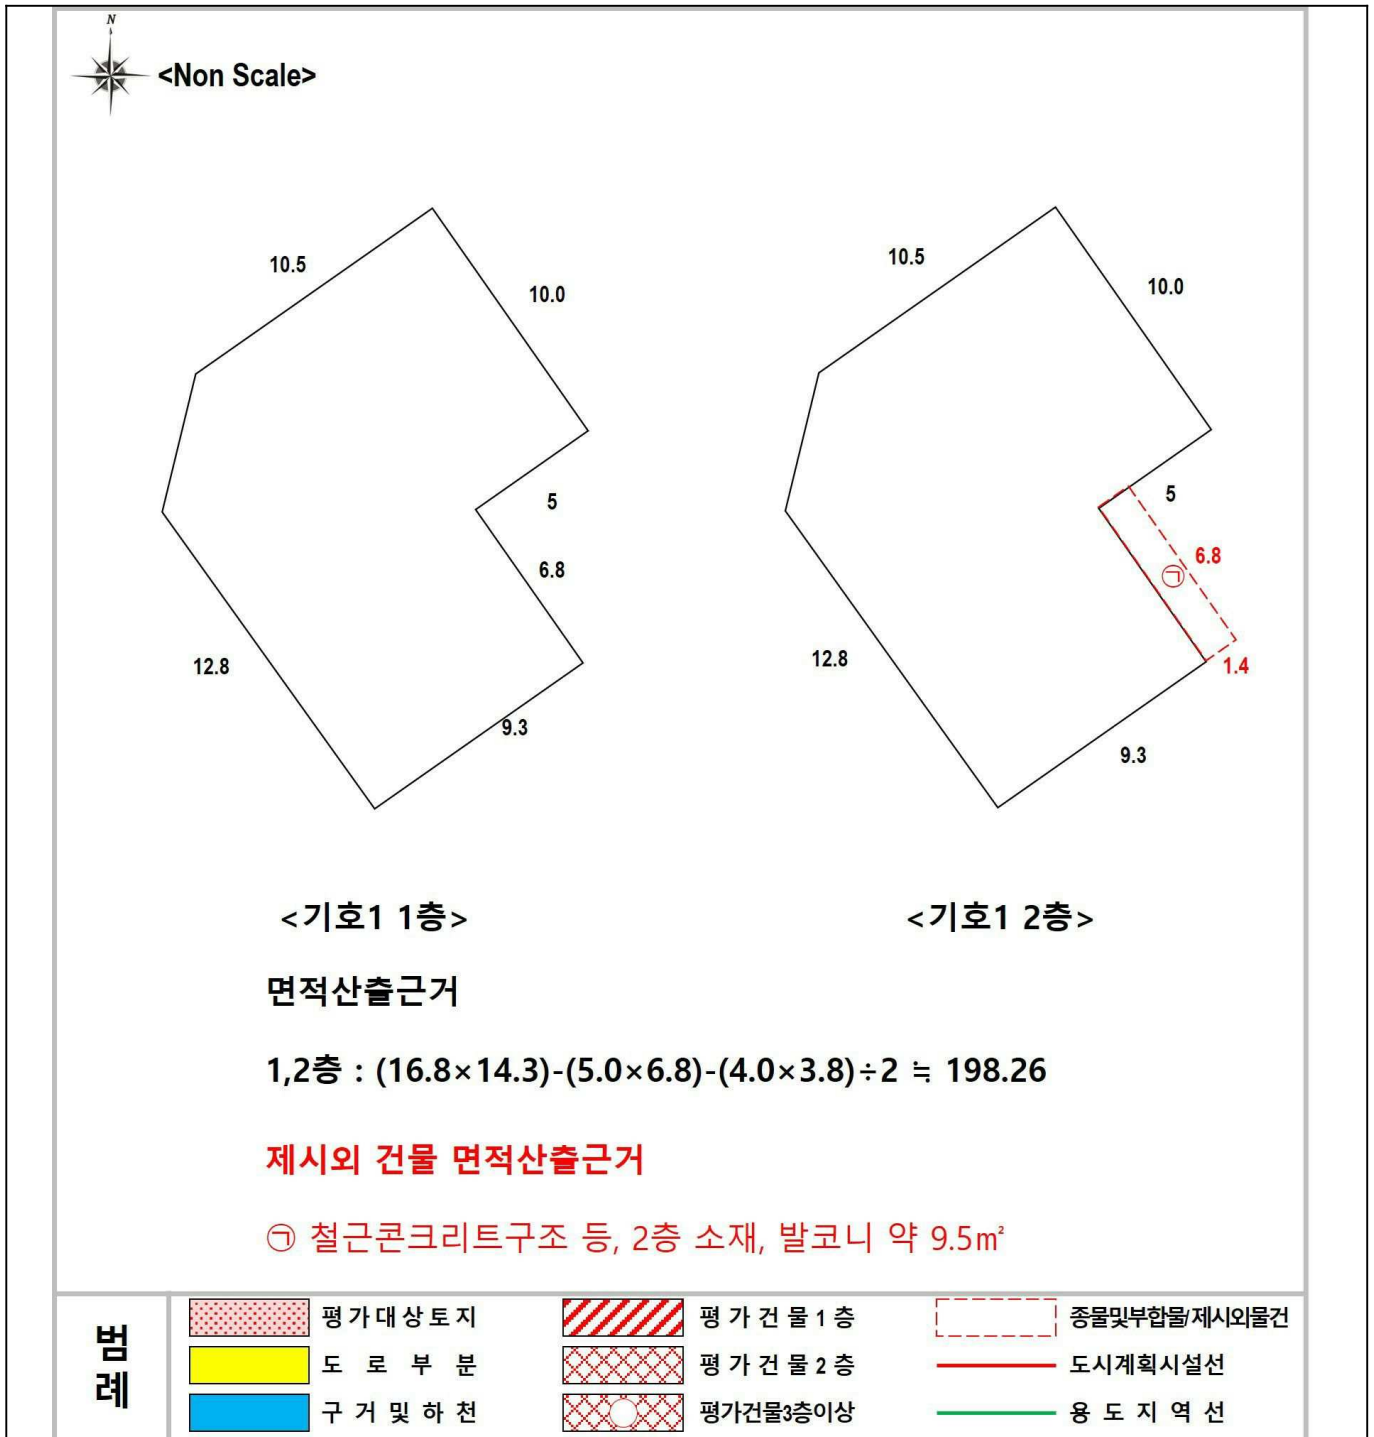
N
<Non Scale>

10.5
10.0
5
6.8
12.8
9.3

10.5
10.0
5
6.8
㉠
1.4
12.8
9.3

<기호1 1층>

<기호1 2층>

면적산출근거

1,2층 : $(16.8\times14.3)-(5.0\times6.8)-(4.0\times3.8)\div2 \fallingdotseq 198.26$

제시외 건물 면적산출근거

㉠ 철근콘크리트구조 등, 2층 소재, 발코니 약 9.5㎡

범례

| | 평가대상토지 | | 평가건물1층 | | 종물및부합물/제시외물건 |
|---|---|---|---|---|---|
| | 도로부분 | | 평가건물2층 | | 도시계획시설선 |
| | 구거및하천 | | 평가건물3층이상 | | 용도지역선 |